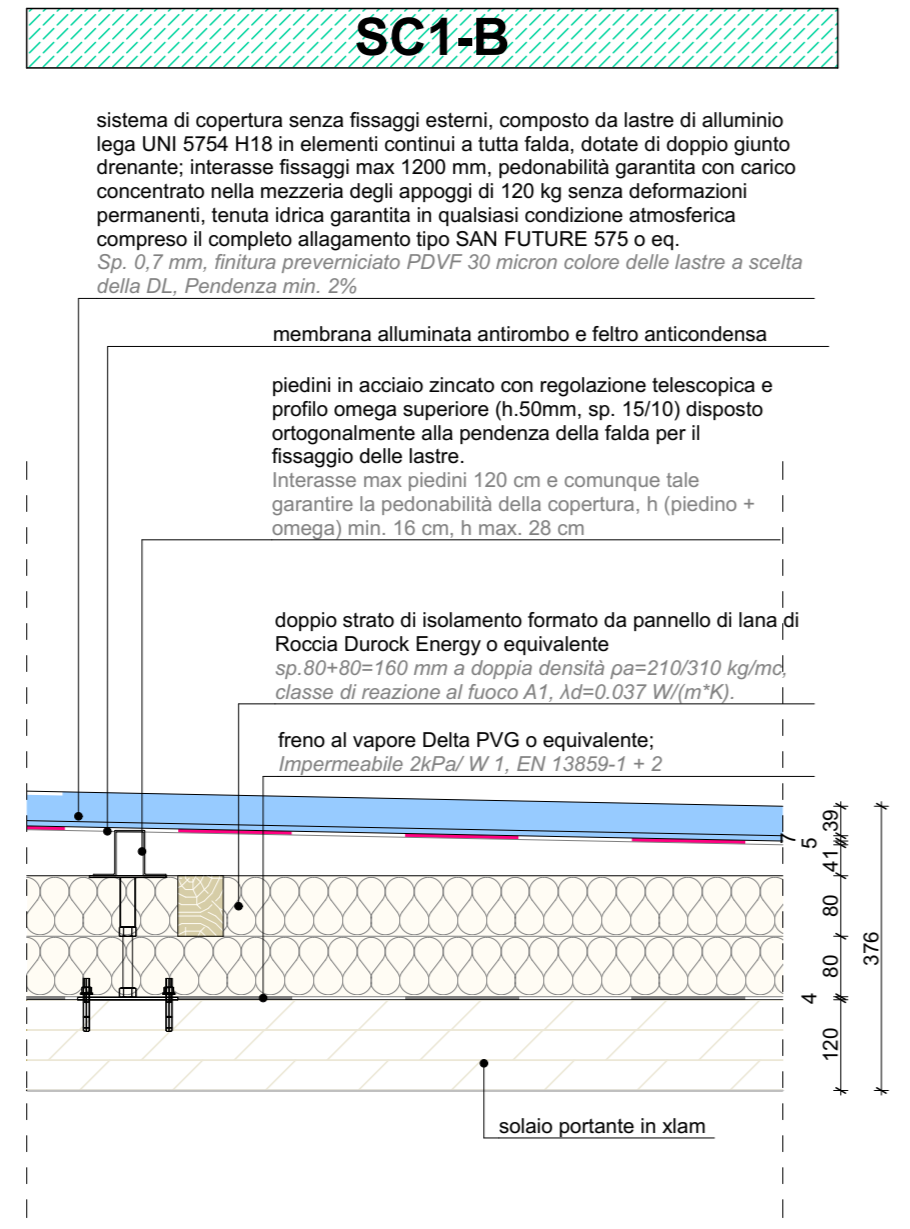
SC1-B

sistema di copertura senza fissaggi esterni, composto da lastre di alluminio lega UNI 5754 H18 in elementi continui a tutta falda, dotate di doppio giunto drenante; interasse fissaggi max 1200 mm, pedonabilità garantita con carico concentrato nella mezzeria degli appoggi di 120 kg senza deformazioni permanenti, tenuta idrica garantita in qualsiasi condizione atmosferica compreso il completo allagamento tipo SAN FUTURE 575 o eq.
Sp. 0,7 mm, finitura preverniciato PDVF 30 micron colore delle lastre a scelta della DL, Pendenza min. 2%

membrana alluminata antirombo e feltro anticondensa

piedini in acciaio zincato con regolazione telescopica e profilo omega superiore (h.50mm, sp. 15/10) disposto ortogonalmente alla pendenza della falda per il fissaggio delle lastre.
Interasse max piedini 120 cm e comunque tale garantire la pedonabilità della copertura, h (piedino + omega) min. 16 cm, h max. 28 cm

doppio strato di isolamento formato da pannello di lana di Roccia Durock Energy o equivalente
sp.80+80=160 mm a doppia densità ρa=210/310 kg/mc, classe di reazione al fuoco A1, λd=0.037 W/(m*K).

freno al vapore Delta PVG o equivalente;
Impermeabile 2kPa/ W 1, EN 13859-1 + 2

39
7
5
41
80
80
4
120
376

solaio portante in xlam